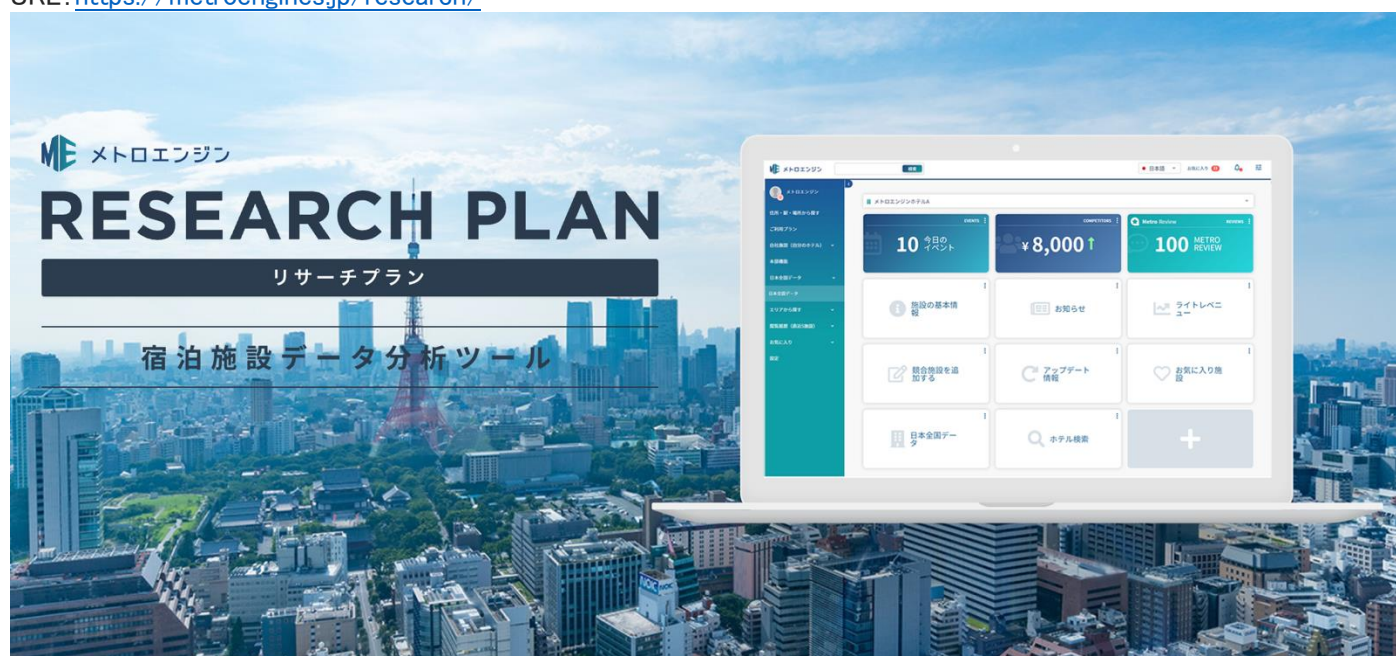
URL: https://metroengines.jp/research/

ME メトロエンジン
RESEARCH PLAN
リサーチプラン
宿泊施設データ分析ツール

メトロエンジン
日本語
メトロエンジン
住所・駅・場所から探す
ご利用プラン
自社施設（自分のホテル）
本部機能
日本全国データ
日本全国データ
エリアから探す
競合施設（競合施設）
お気に入り
設定
メトロエンジンホテルA
EVENTS
10 今日のイベント
COMPETITORS
¥8,000
Metro Review
REVIEWS
100 METRO REVIEW
施設の基本情報
お知らせ
ライトレベニュー
競合施設を追加する
アップデート情報
お気に入り施設
日本全国データ
ホテル検索
+